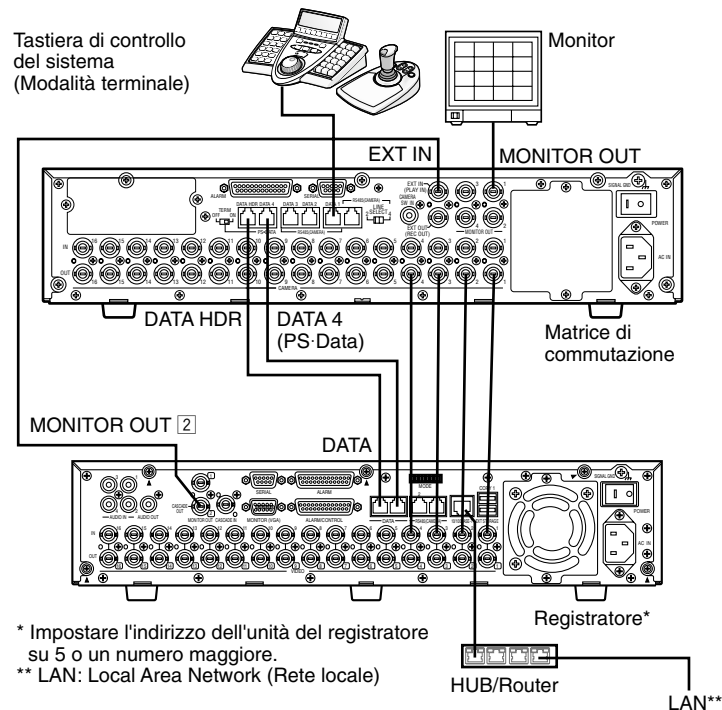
Tastiera di controllo del sistema (Modalità terminale)

Monitor

EXT IN

MONITOR OUT

DATA HDR

DATA 4 (PS·Data)

Matrice di commutazione

MONITOR OUT 2

DATA

Registratore*

* Impostare l'indirizzo dell'unità del registratore su 5 o un numero maggiore.
** LAN: Local Area Network (Rete locale)

HUB/Router

LAN**